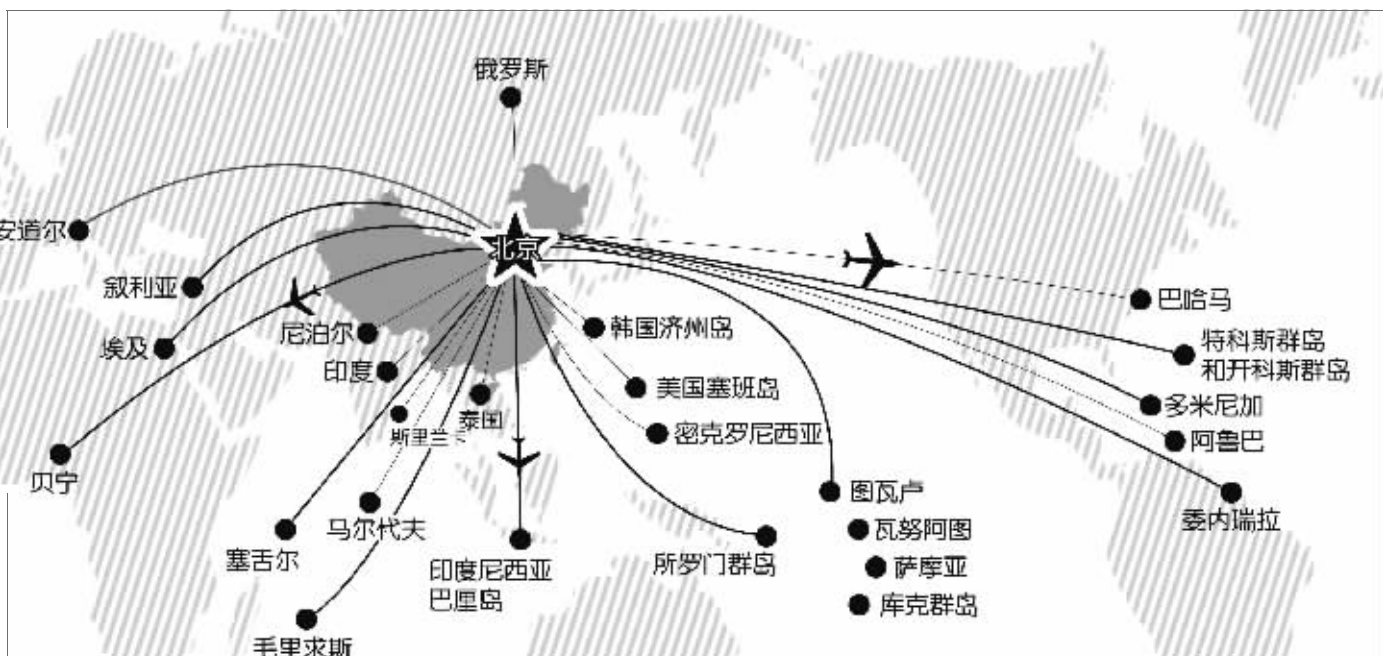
俄罗斯

北京

安道尔

叙利亚

埃及

尼泊尔

印度

贝宁

斯里兰

泰国

韩国济州岛

美国塞班岛

密克罗尼西亚

巴哈马

特科斯群岛和开科斯群岛

多米尼加

阿鲁巴

委内瑞拉

图瓦卢

瓦努阿图

萨摩亚

库克群岛

所罗门群岛

印度尼西亚巴厘岛

马尔代夫

塞舌尔

毛里求斯